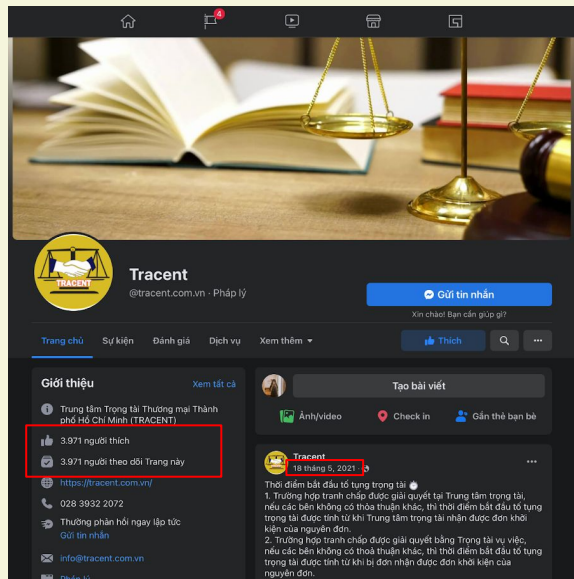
4

TRACENT

Tracent

@tracent.com.vn · Pháp lý

Gửi tin nhắn

Xin chào! Bạn cần giúp gì?

Trang chủ Sự kiện Đánh giá Dịch vụ Xem thêm

Thích

Giới thiệu

Xem tất cả

Trung tâm Trọng tài Thương mại Thành phố Hồ Chí Minh (TRACENT)

3.971 người thích

3.971 người theo dõi Trang này

https://tracent.com.vn/

028 3932 2072

Thường phản hồi ngay lập tức

Gửi tin nhắn

info@tracent.com.vn

Tạo bài viết

Ảnh/video

Check in

Gắn thẻ bạn bè

Tracent

18 tháng 5, 2021

Thời điểm bắt đầu tố tụng trọng tài
1. Trường hợp tranh chấp được giải quyết tại Trung tâm trọng tài, nếu các bên không có thỏa thuận khác, thì thời điểm bắt đầu tố tụng trọng tài được tính từ khi Trung tâm trọng tài nhận được đơn khởi kiện của nguyên đơn.
2. Trường hợp tranh chấp được giải quyết bằng Trọng tài vụ việc, nếu các bên không có thoả thuận khác, thì thời điểm bắt đầu tố tụng trọng tài được tính từ khi bị đơn nhận được đơn khởi kiện của nguyên đơn.